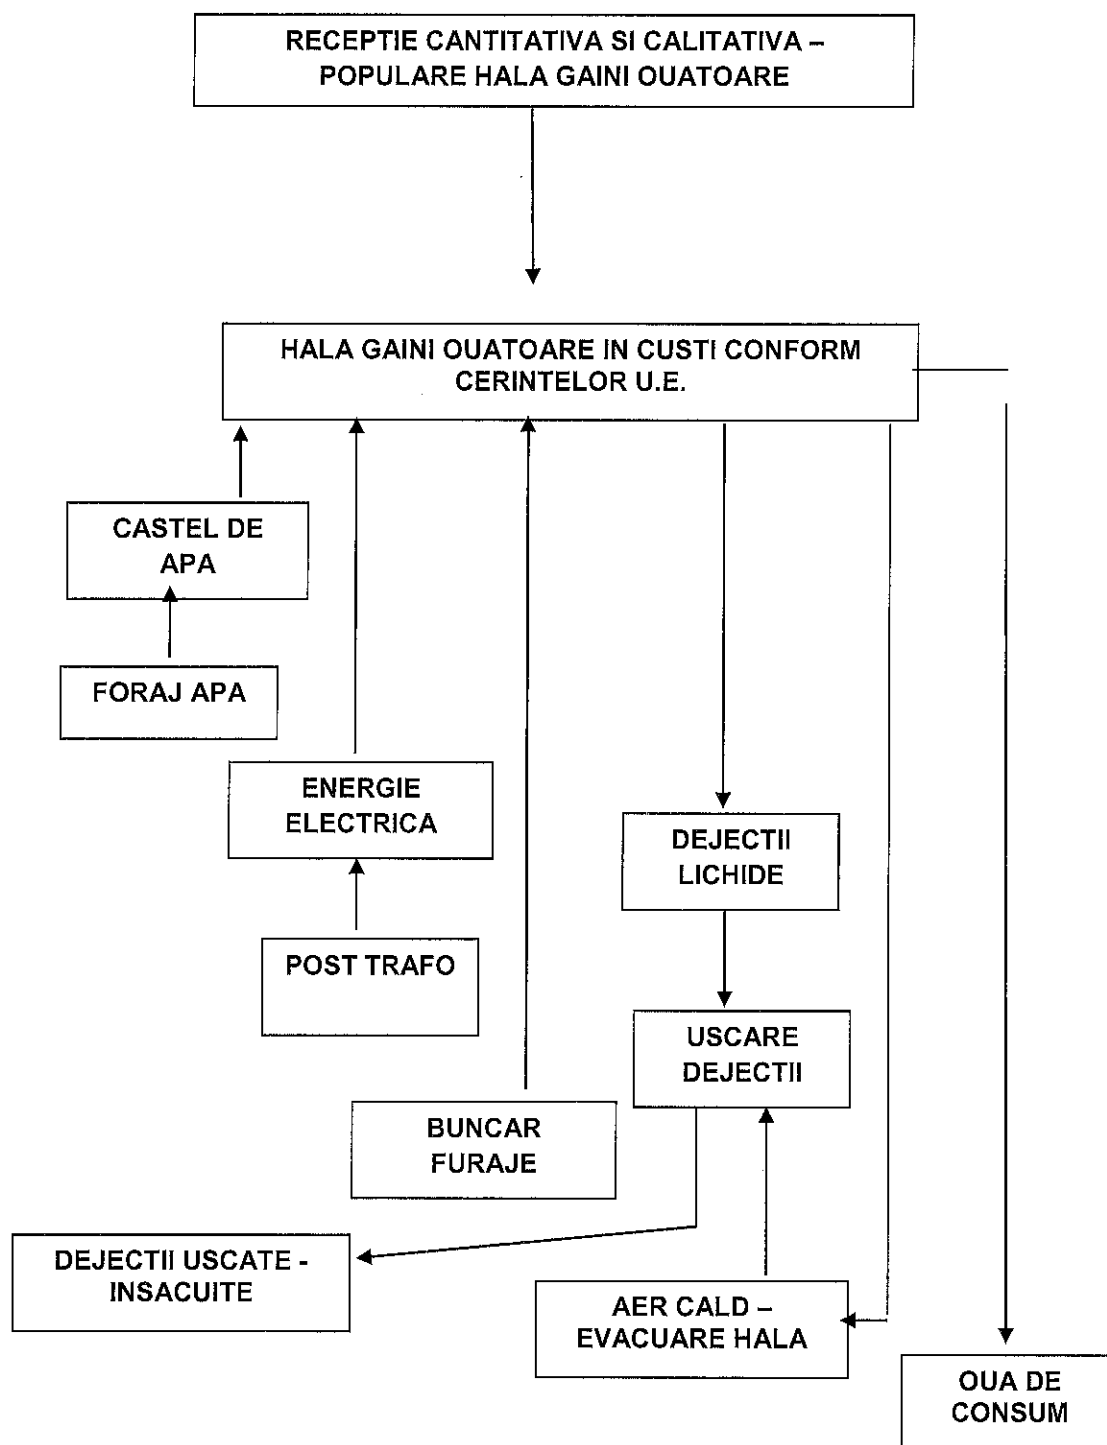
RECEPTIE CANTITATIVA SI CALITATIVA – POPULARE HALA GAINI OUATOARE

HALA GAINI OUATOARE IN CUSTI CONFORM CERINTELOR U.E.

CASTEL DE APA

FORAJ APA

ENERGIE ELECTRICA

POST TRAFO

DEJECTII LICHIDE

USCARE DEJECTII

BUNCAR FURAJE

DEJECTII USCATE - INSACUITE

AER CALD – EVACUARE HALA

OUA DE CONSUM